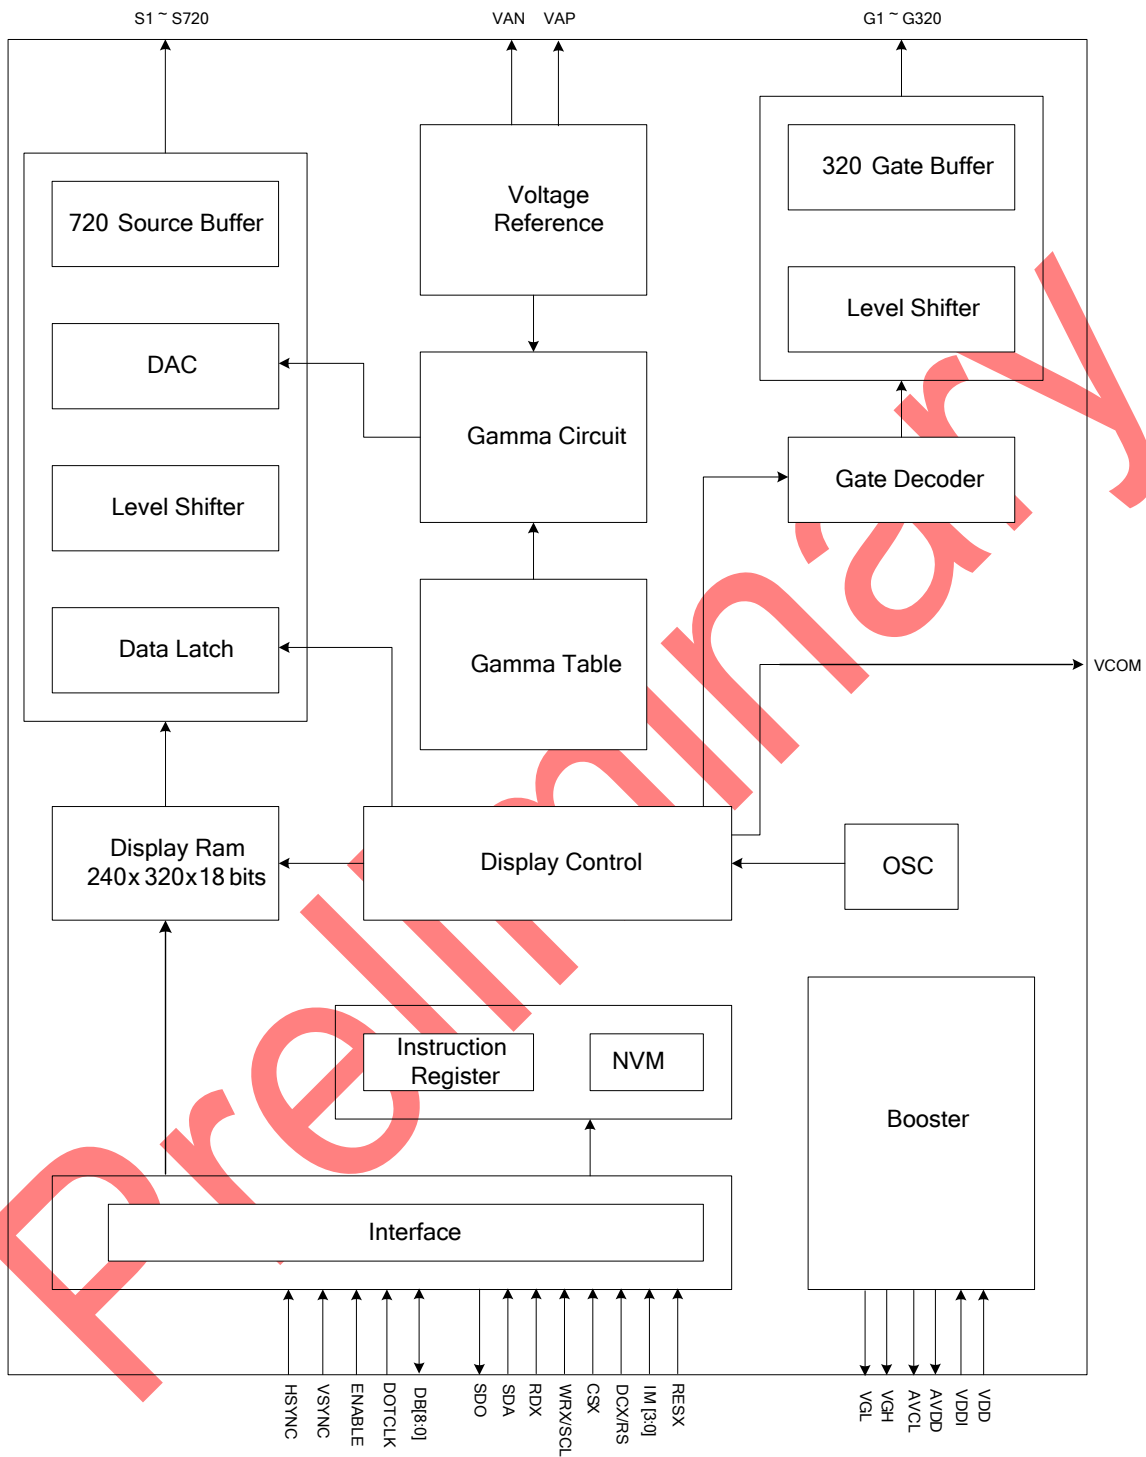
S1 ~ S720
VAN VAP
G1 ~ G320
720 Source Buffer
Voltage Reference
320 Gate Buffer
Level Shifter
DAC
Gamma Circuit
Level Shifter
Gate Decoder
Data Latch
Gamma Table
VCOM
Display Ram 240x 320x18 bits
Display Control
OSC
Instruction Register
NVM
Booster
Interface
HSYNC
VSYNC
ENABLE
DOTCLK
DB[8:0]
SDO
SDA
RDX
WRX/SCL
CSX
DCX/RS
IM [3:0]
RESX
VGL
VGH
AVCL
AVDD
VDDI
VDD
Preliminary